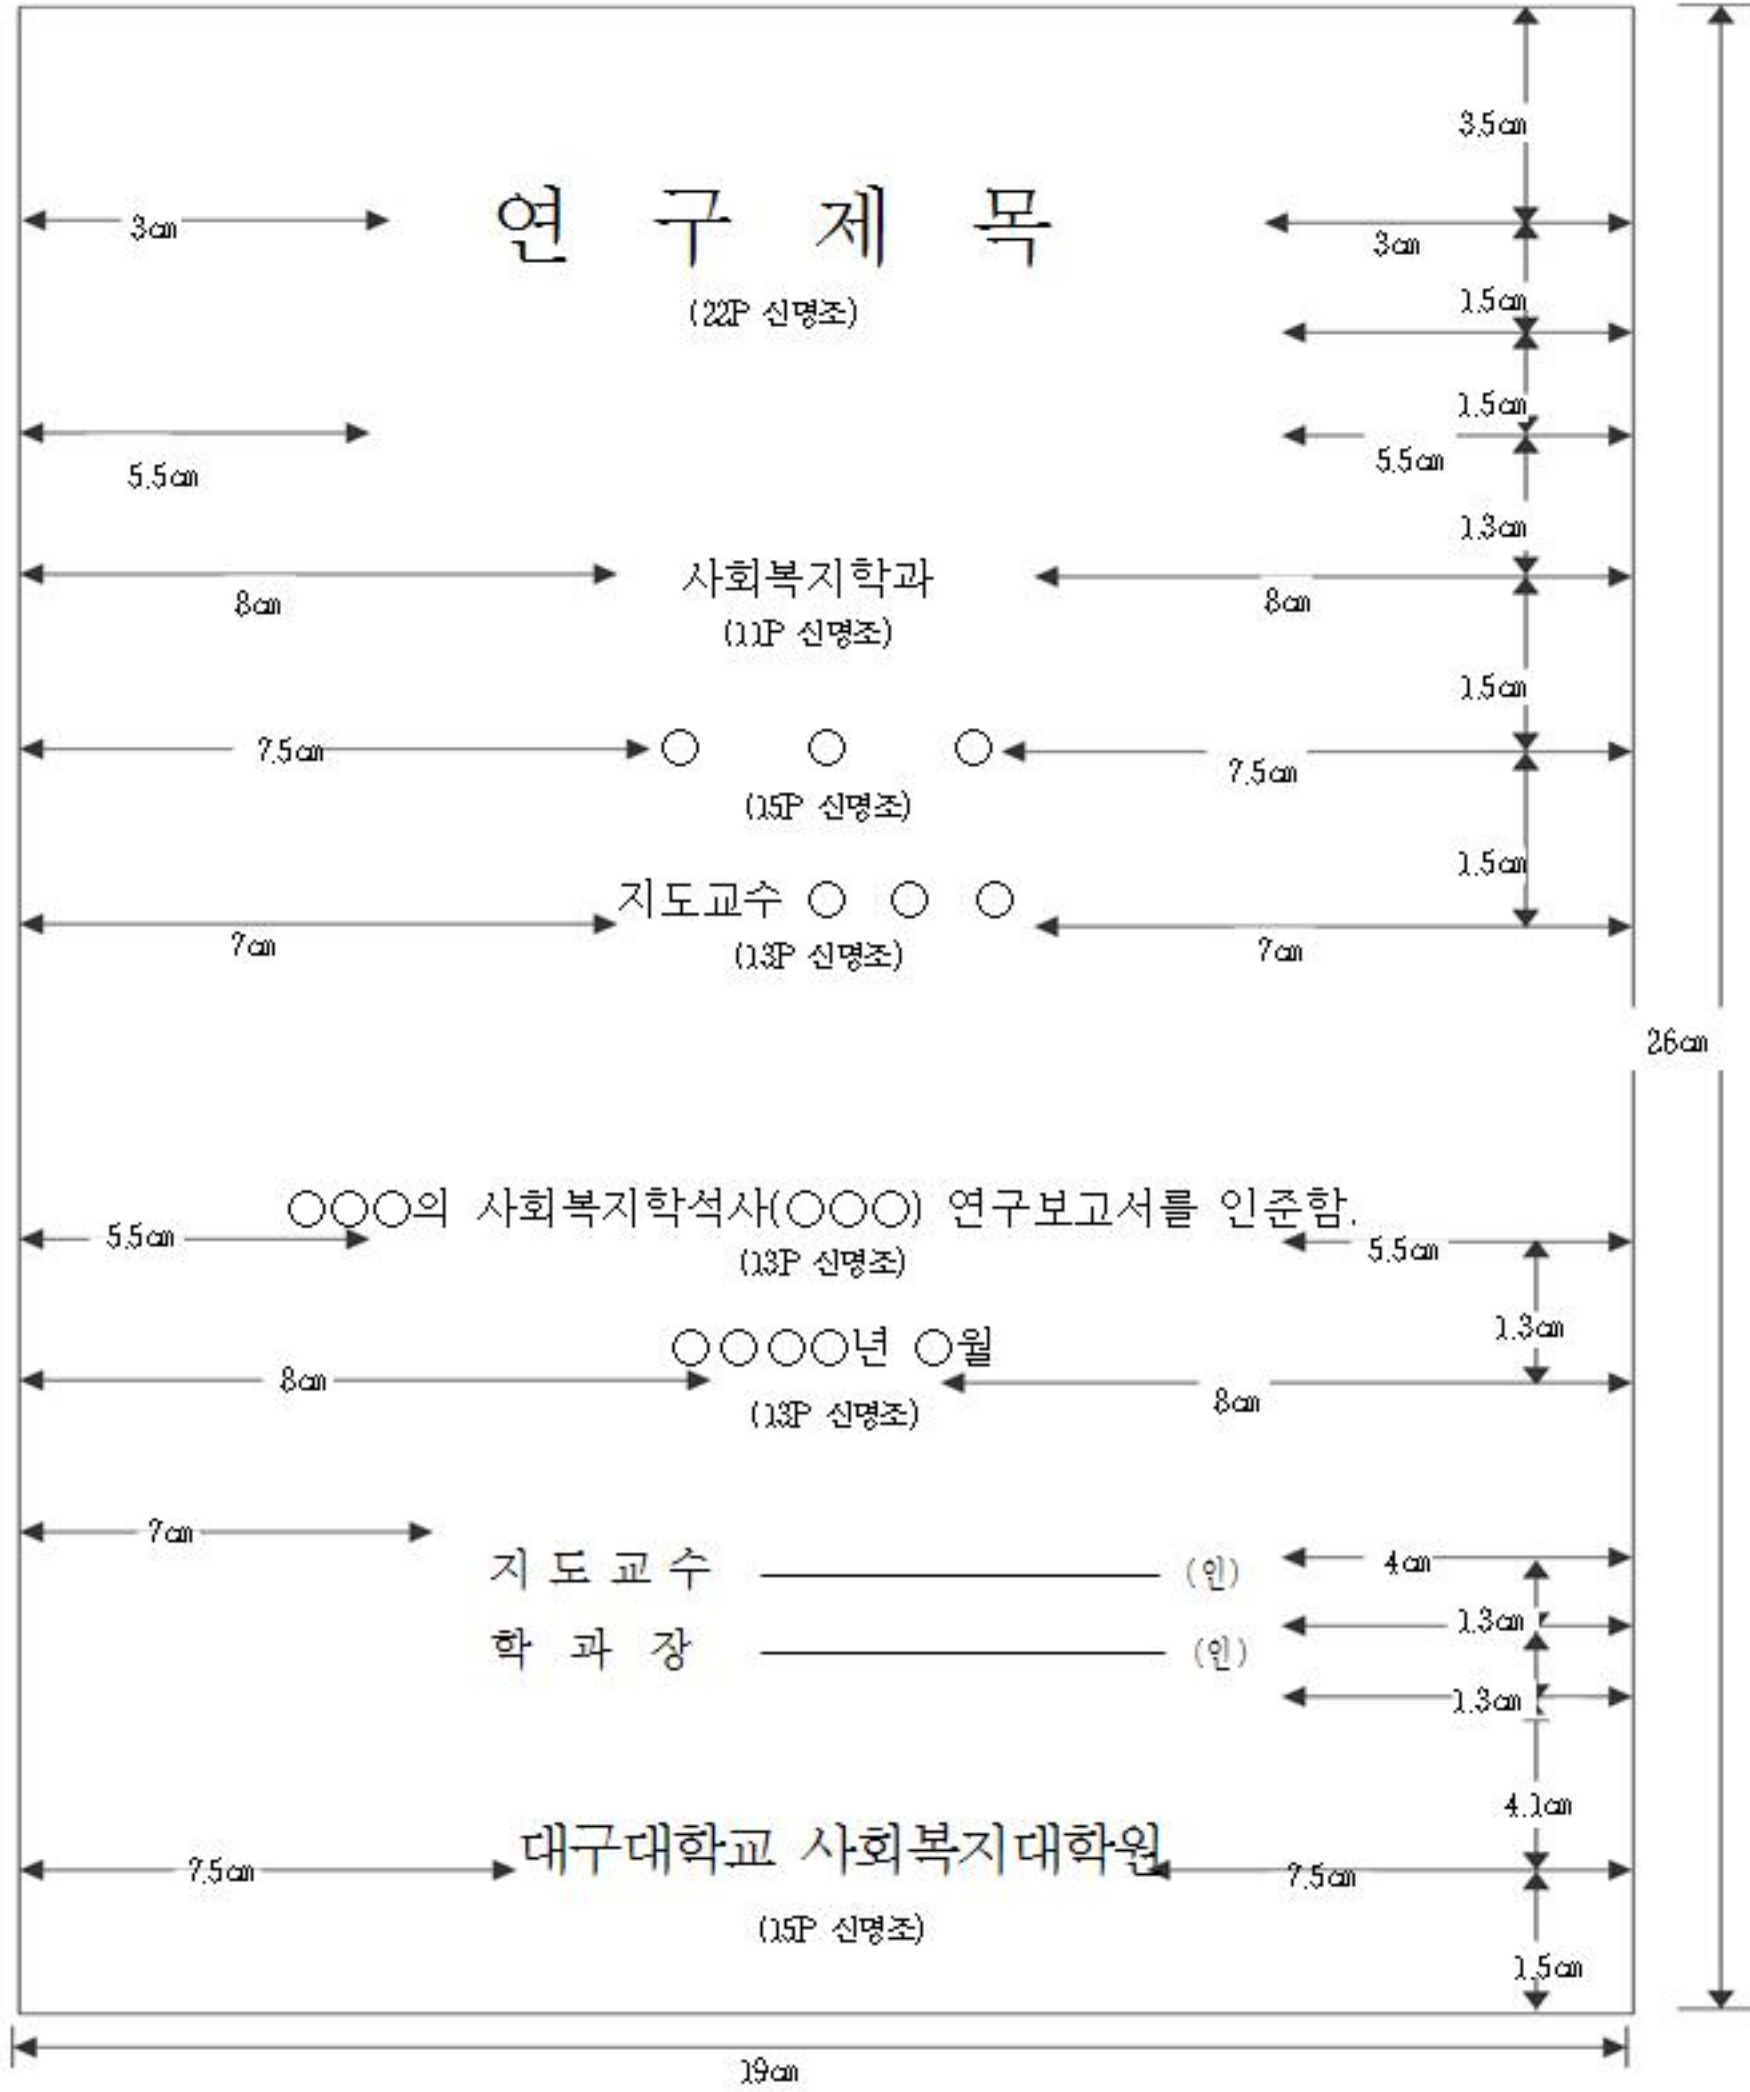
3.5㎝

3㎝ 연 구 제 목 3㎝

(22P 신명조)

1.5㎝

1.5㎝

5.5㎝ 5.5㎝

1.3㎝

8㎝ 사회복지학과 8㎝

(11P 신명조)

1.5㎝

7.5㎝ ○ ○ ○ 7.5㎝

(15P 신명조)

1.5㎝

7㎝ 지도교수 ○ ○ ○ 7㎝

(13P 신명조)

26㎝

5.5㎝ ○○○의 사회복지학석사(○○○) 연구보고서를 인준함. 5.5㎝

(13P 신명조)

1.3㎝

8㎝ ○○○○년 ○월 8㎝

(13P 신명조)

7㎝

지 도 교 수 (인) 4㎝

1.3㎝

학 과 장 (인)

1.3㎝

4.1㎝

7.5㎝ 대구대학교 사회복지대학원 7.5㎝

(15P 신명조)

1.5㎝

19㎝